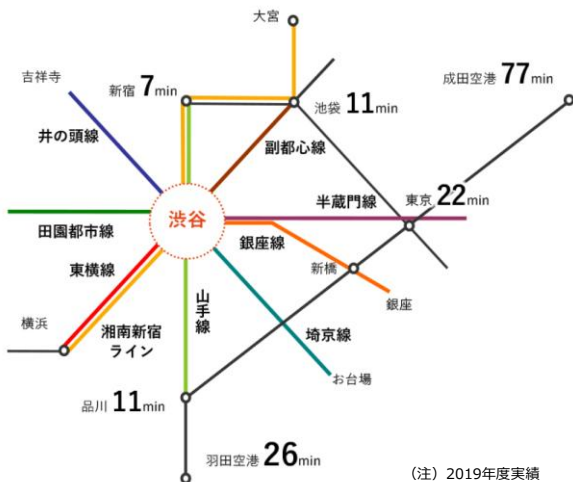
大宮

吉祥寺

新宿 7min

池袋 11min

成田空港 77min

井の頭線

副都心線

半蔵門線

東京 22min

田園都市線

渋谷

銀座線

東横線

新橋

山手線

銀座

横浜

湘南新宿ライン

埼京線

お台場

品川 11min

羽田空港 26min

（注）2019年度実績